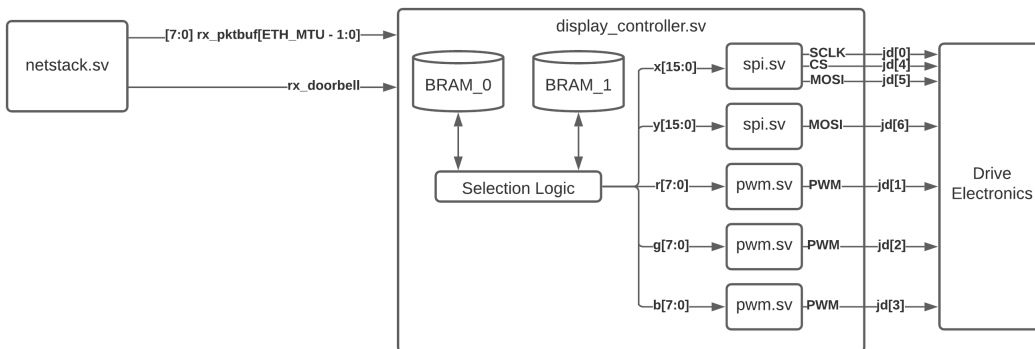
netstack.sv

[7:0] rx_pktbuf[ETH_MTU - 1:0]

rx_doorbell

display_controller.sv

BRAM_0

BRAM_1

Selection Logic

x[15:0]

y[15:0]

r[7:0]

g[7:0]

b[7:0]

spi.sv

SCLK

CS

MOSI

spi.sv

MOSI

pwm.sv

PWM

pwm.sv

PWM

pwm.sv

PWM

jd[0]

jd[4]

jd[5]

jd[6]

jd[1]

jd[2]

jd[3]

Drive Electronics